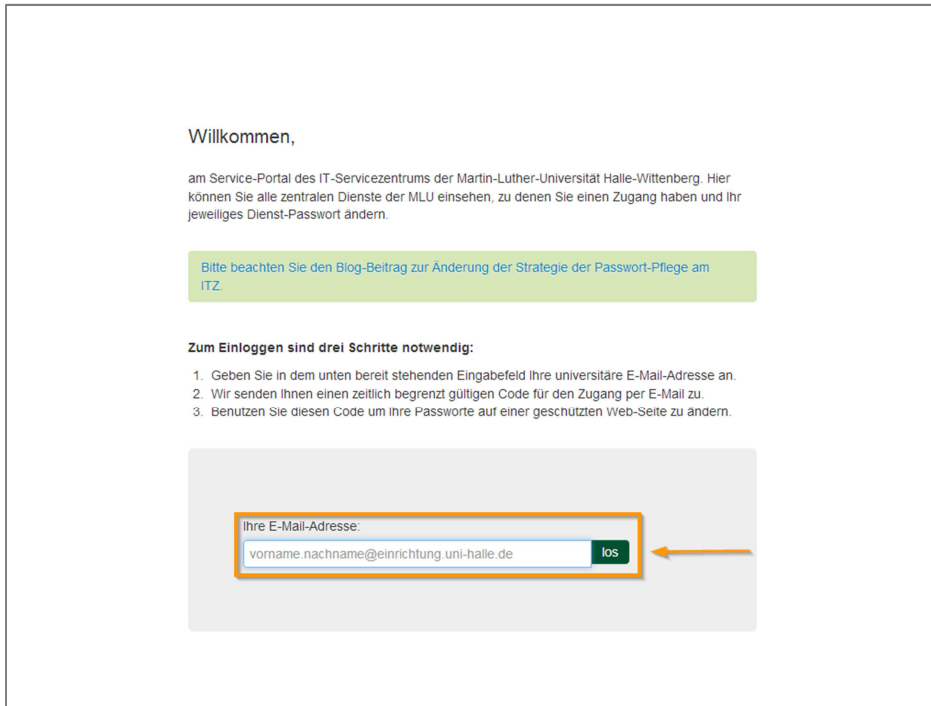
Willkommen,

am Service-Portal des IT-Servicezentrums der Martin-Luther-Universität Halle-Wittenberg. Hier können Sie alle zentralen Dienste der MLU einsehen, zu denen Sie einen Zugang haben und Ihr jeweiliges Dienst-Passwort ändern.

Bitte beachten Sie den Blog-Beitrag zur Änderung der Strategie der Passwort-Pflege am ITZ.

Zum Einloggen sind drei Schritte notwendig:

1. Geben Sie in dem unten bereit stehenden Eingabefeld Ihre universitäre E-Mail-Adresse an.
2. Wir senden Ihnen einen zeitlich begrenzt gültigen Code für den Zugang per E-Mail zu.
3. Benutzen Sie diesen Code um Ihre Passworte auf einer geschützten Web-Seite zu ändern.

Ihre E-Mail-Adresse:
vorname.nachname@einrichtung.uni-halle.de
los